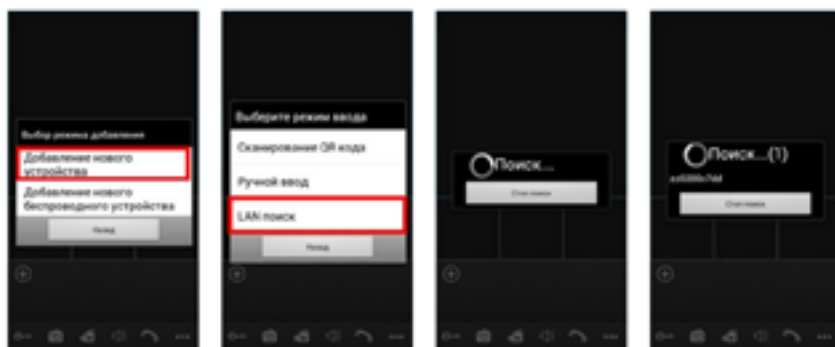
Выбор режима добавления

Добавление нового устройства

Добавление нового беспроводного устройства

Назад

Выберите режим ввода

Сканирование QR кода

Ручной ввод

LAN поиск

Назад

Поиск...

Стоп поиск

Поиск...(1)

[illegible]

Стоп поиск